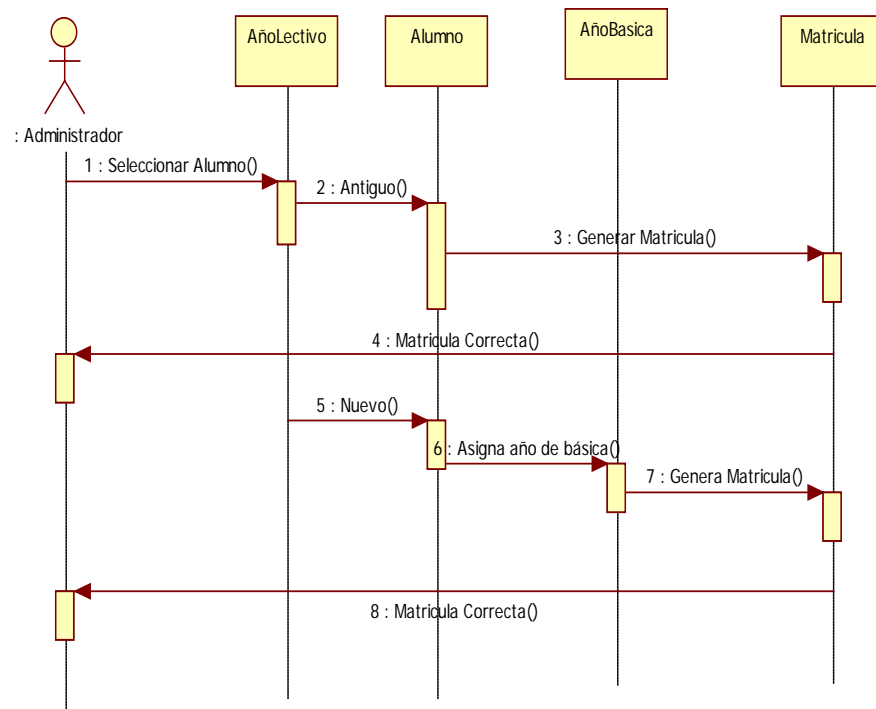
AñoLectivo

Alumno

AñoBasica

Matricula

: Administrador

1 : Seleccionar Alumno()

2 : Antiguo()

3 : Generar Matricula()

4 : Matricula Correcta()

5 : Nuevo()

6 : Asigna año de básica()

7 : Genera Matricula()

8 : Matricula Correcta()